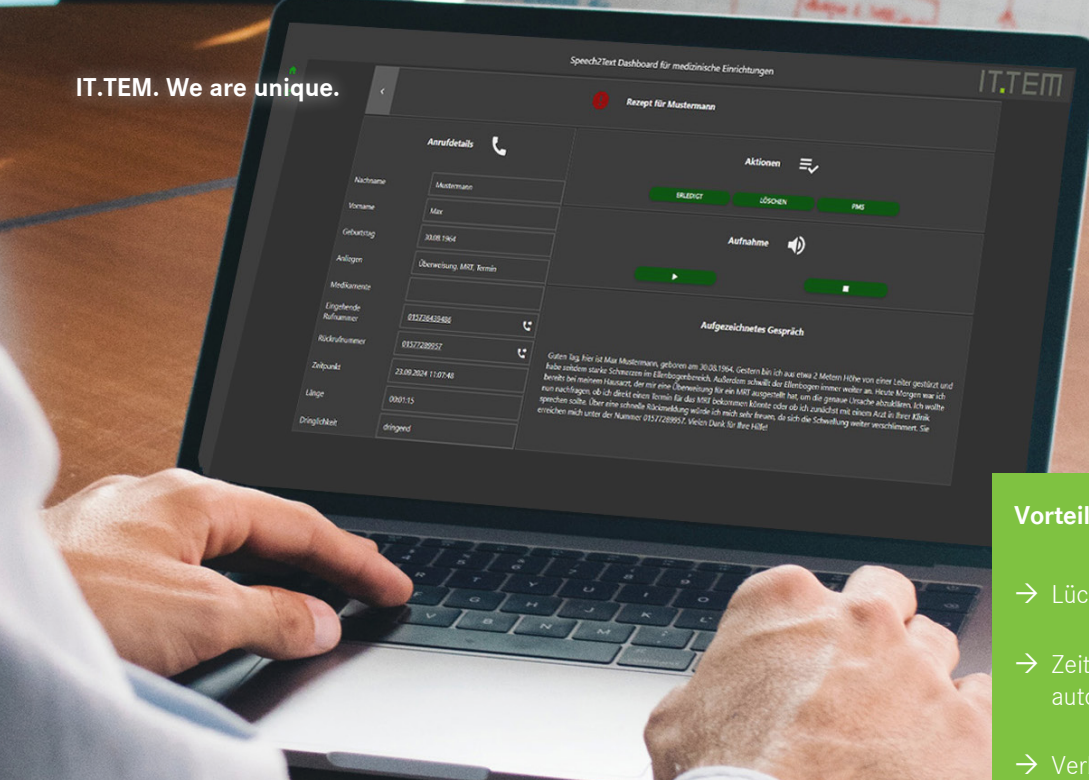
IT.TEM. We are unique.

Speech2Text Dashboard für medizinische Einrichtungen

IT.TEM

‹

Rezept für Mustermann

Anrufdetails

Nachname Mustermann

Vorname Max

Geburtstag 30.08.1964

Anliegen Überweisung, MRT, Termin

Medikamente

Eingehende Rufnummer 015728420486

Rückrufnummer 01577289957

Zeitpunkt 23.09.2024 11:07:48

Länge 00:01:15

Dringlichkeit dringend

Aktionen

ERLEDIGT LÖSCHEN FMS

Aufnahme

Aufgezeichnetes Gespräch

Guten Tag, hier ist Max Mustermann, geboren am 30.08.1964. Gestern bin ich aus etwa 2 Metern Höhe von einer Leiter gestürzt und habe seitdem starke Schmerzen im Ellenbogenbereich. Außerdem schwillt der Ellenbogen immer weiter an. Heute Morgen war ich bereits bei meinem Hausarzt, der mir eine Überweisung für ein MRT ausgestellt hat, um die genaue Ursache abzuklären. Ich wollte nun nachfragen, ob ich direkt einen Termin für das MRT bekommen könnte oder ob ich zunächst mit einem Arzt in Ihrer Klinik sprechen sollte. Über eine schnelle Rückmeldung würde ich mich sehr freuen, da sich die Schwellung weiter verschlimmert. Sie erreichen mich unter der Nummer 01577289957. Vielen Dank für Ihre Hilfe!

Vorteil

→ Lüc

→ Zeit auto

→ Ver